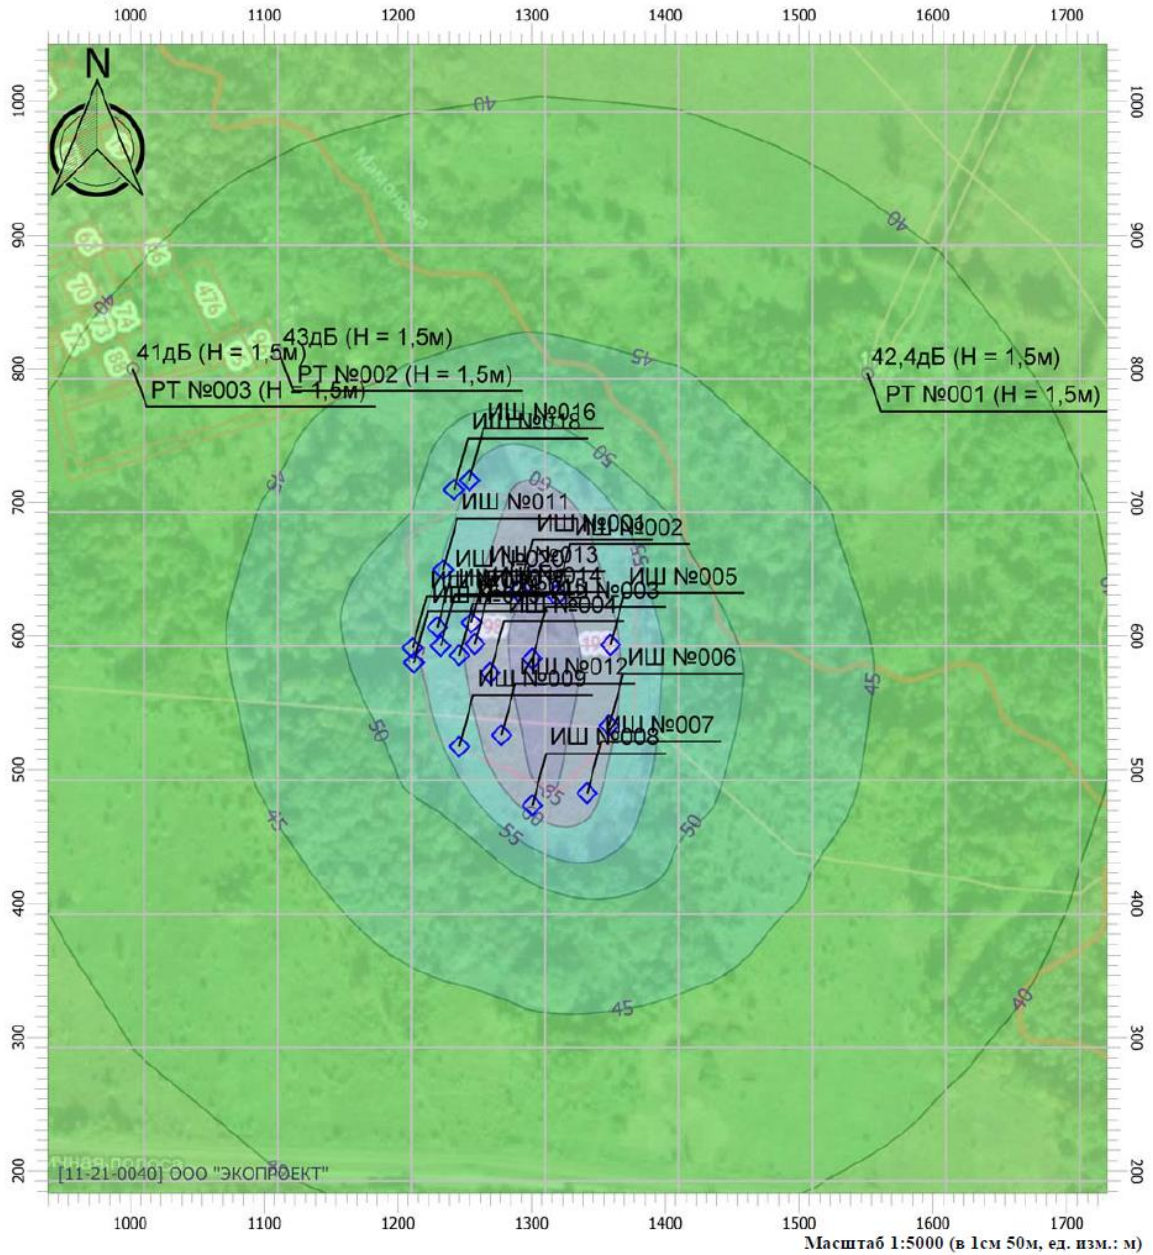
1000 1100 1200 1300 1400 1500 1600 1700

N

1000 900 800 700 600 500 400 300 200

40

40

41дБ (H = 1,5м)
РТ №003 (H = 1,5м)

43дБ (H = 1,5м)
РТ №002 (H = 1,5м)

42,4дБ (H = 1,5м)
РТ №001 (H = 1,5м)

45

ИШ №016
ИШ №018

50

ИШ №011
ИШ №001
ИШ №002
ИШ №013
ИШ №005
ИШ №003
ИШ №004
ИШ №012
ИШ №006
ИШ №009
ИШ №007
ИШ №008

45

50

55

45

50

45

40

[11-21-0040] ООО "ЭКОПРОЕКТ"

1000 1100 1200 1300 1400 1500 1600 1700

Масштаб 1:5000 (в 1см 50м, ед. изм.: м)